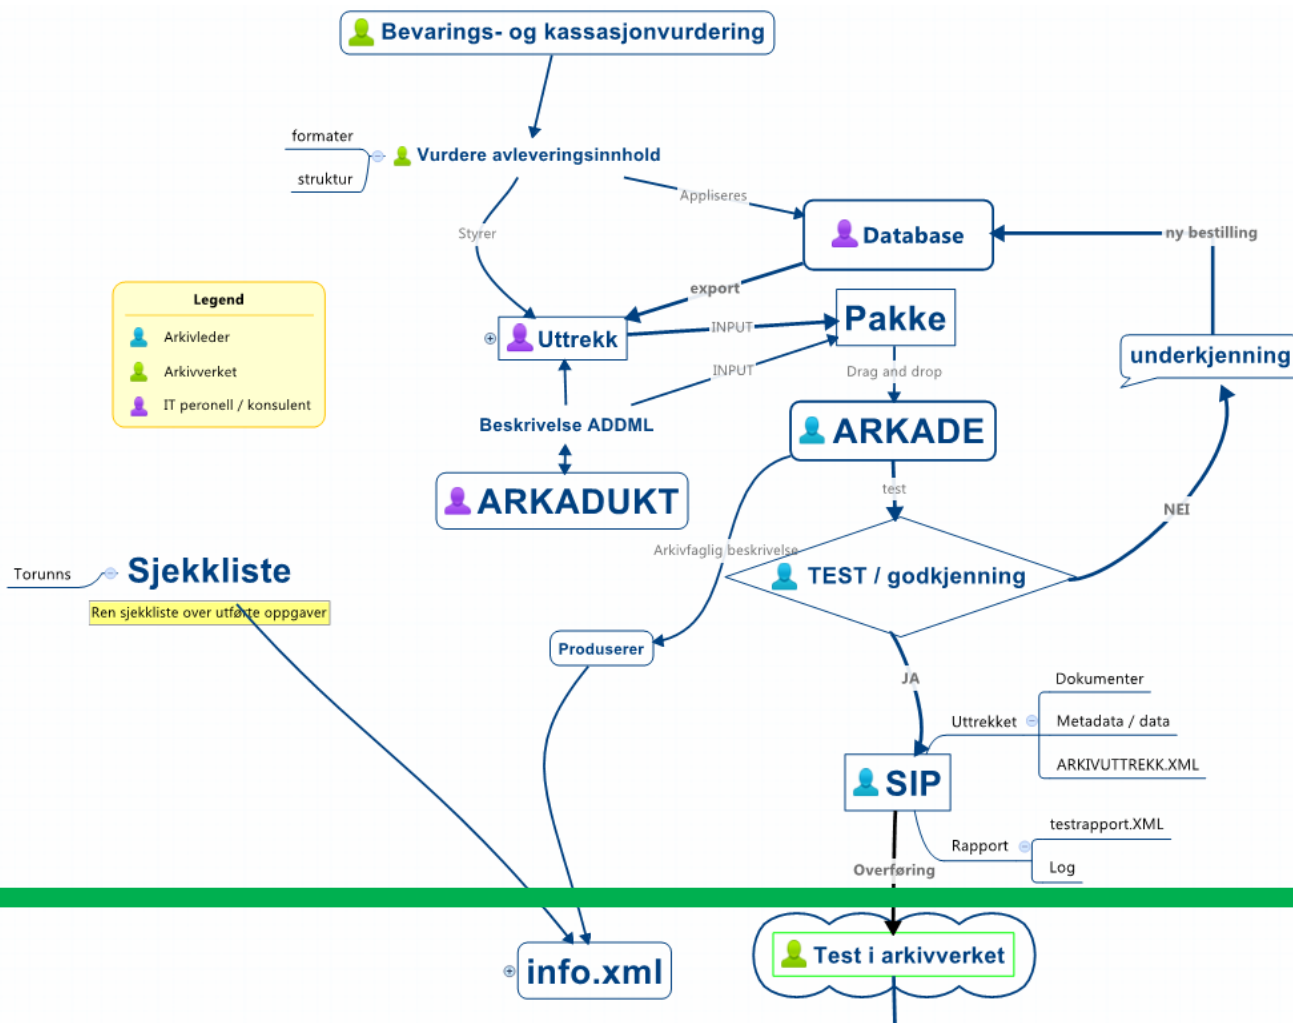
Bevarings- og kassasjonvurdering

formater
struktur
Vurdere avleveringsinnhold

Appliseres
Styrer
Database
ny bestilling

Legend
Arkivleder
Arkivverket
IT peronell / konsulent

export
Uttrekk
INPUT
Pakke
INPUT
Drag and drop
underkjenning

Beskrivelse ADDML
ARKADE
ARKADUKT
test
NEI
Arkivfaglig beskrivelse
Torunns
Sjekkliste
Ren sjekkliste over utførte oppgaver
TEST / godkjenning

Produserer
JA
Dokumenter
Uttrekket
Metadata / data
ARKIVUTTREKK.XML
SIP
testrapport.XML
Rapport
Log
Overføring

info.xml
Test i arkivverket